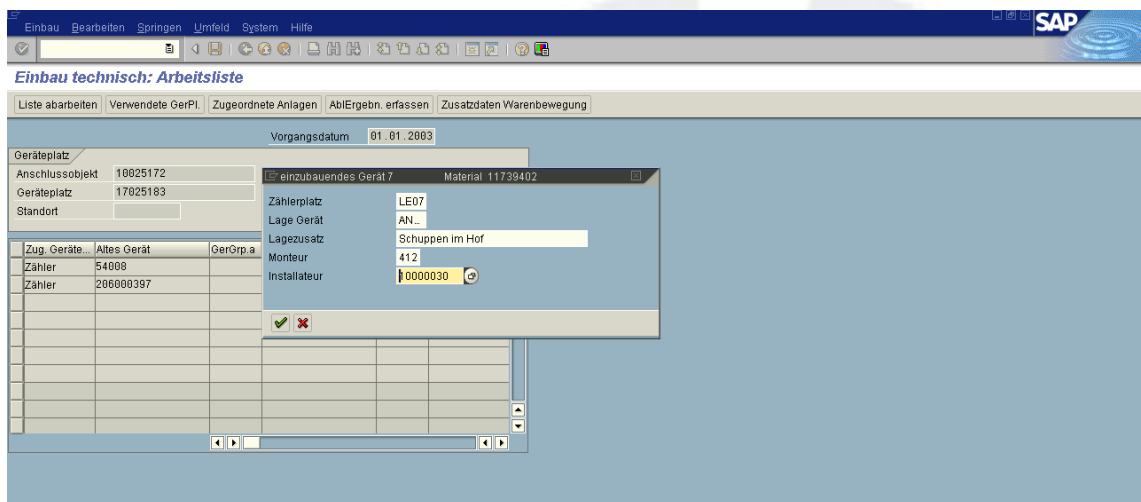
Einbau Bearbeiten Springen Umfeld System Hilfe

SAP

Einbau technisch: Arbeitsliste

Liste abarbeiten | Verwendete GerPl. | Zugeordnete Anlagen | AblErgebn. erfassen | Zusatzdaten Warenbewegung

Vorgangsdatum 01.01.2003

Geräteplatz

Anschlussobjekt 10025172

Geräteplatz 17025183

Standort

| Zug. Geräte... | Altes Gerät | GerGrp.a |
|---|---|---|
| Zähler | 54008 | |
| Zähler | 206000397 | |

einzubauendes Gerät 7 Material 11739402

Zählerplatz LE07

Lage Gerät AN...

Lagezusatz Schuppen im Hof

Monteur 412

Installateur 10000030